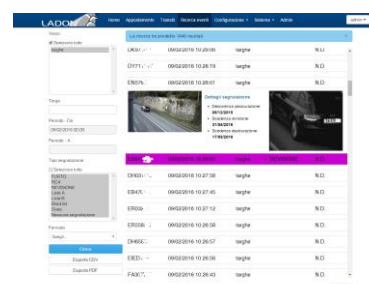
LADON Home Appostamento Transiti Ricerca eventi Configurazione Sistema Admin

admin

Varco
Seleziona tutto
targhe

La ricerca ha prodotto 1840 risultati

Targa

Periodo - Da
09/02/2016 00:00

Periodo - A

Tipo segnalazione
Seleziona tutto
FURTO
REV
REVISIONE
Lista A
Lista B
Black list
Dossi
Nessuna segnalazione

Formato
Scegli...

Cerca
Esporta CSV
Esporta PDF

| | | | |
|---|---|---|---|
| LK6 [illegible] | 09/02/2016 10:29:06 | targhe | N.D. |
| DY7 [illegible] | 09/02/2016 10:28:19 | targhe | N.D. |
| EB67 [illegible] | 09/02/2016 10:28:07 | targhe | N.D. |

Dettagli segnalazione
Descrizione assicurazione
08/12/2015
Scadenza assicurazione
21/04/2016
Scadenza revisione
17/08/2016

| | | | |
|---|---|---|---|
| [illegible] | 09/02/2016 10:28:03 | targhe | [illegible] |
| DH83 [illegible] | 09/02/2016 10:27:38 | targhe | N.D. |
| EB45 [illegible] | 09/02/2016 10:27:45 | targhe | N.D. |
| ER03 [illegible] | 09/02/2016 10:27:12 | targhe | N.D. |
| ER03 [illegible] | 09/02/2016 10:26:58 | targhe | N.D. |
| DH65 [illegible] | 09/02/2016 10:26:57 | targhe | N.D. |
| EE0 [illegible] | 09/02/2016 10:26:54 | targhe | N.D. |
| FA0 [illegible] | 09/02/2016 10:26:43 | targhe | N.D. |